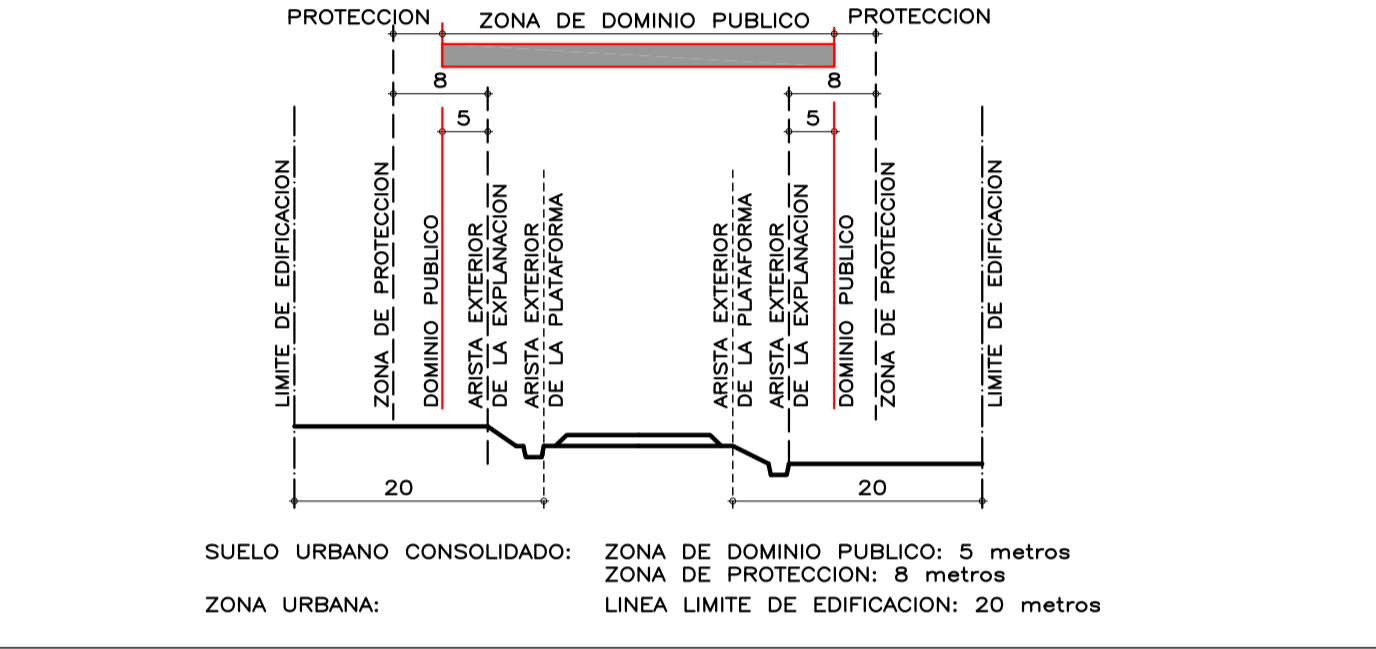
PROTECCION ZONA DE DOMINIO PUBLICO PROTECCION

8 8

5 5

LIMITE DE EDIFICACION

ZONA DE PROTECCION

DOMINIO PUBLICO

ARISTA EXTERIOR DE LA EXPLANACION

ARISTA EXTERIOR DE LA PLATAFORMA

ARISTA EXTERIOR DE LA PLATAFORMA

ARISTA EXTERIOR DE LA EXPLANACION

DOMINIO PUBLICO

ZONA DE PROTECCION

LIMITE DE EDIFICACION

20 20

SUELO URBANO CONSOLIDADO: ZONA DE DOMINIO PUBLICO: 5 metros
ZONA DE PROTECCION: 8 metros

ZONA URBANA: LINEA LIMITE DE EDIFICACION: 20 metros